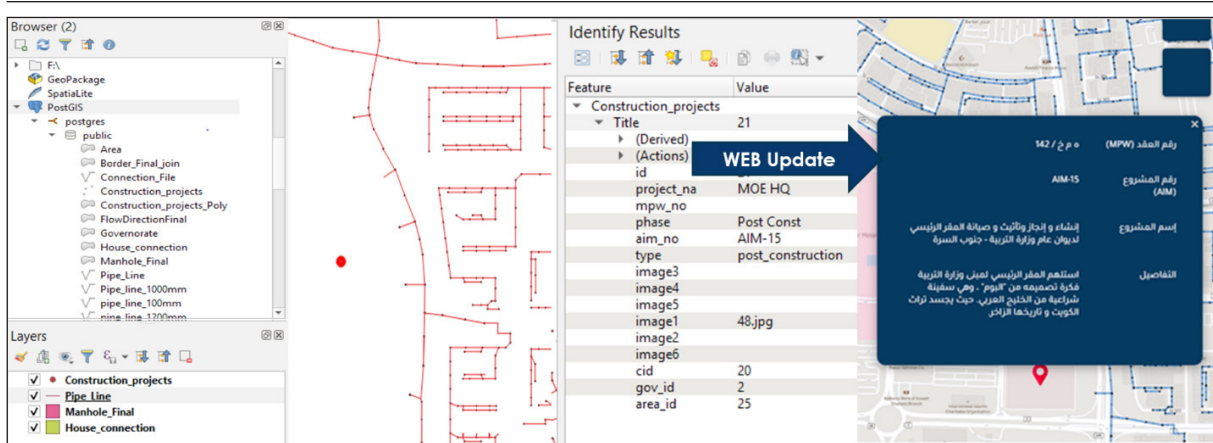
Browser (2)

F:\
GeoPackage
SpatiaLite
PostGIS
postgres
public
Area
Border_Final_join
Connection_File
Construction_projects
Construction_projects_Poly
FlowDirectionFinal
Governorate
House_connection
Manhole_Final
Pipe_Line
Pipe_line_1000mm
pipe_line_100mm
pipe_line_1200mm

Layers

Construction_projects
Pipe_Line
Manhole_Final
House_connection

Identify Results

| Feature | Value |
|---|---|
| Construction_projects | |
| Title | 21 |
| (Derived) | |
| (Actions) | |
| id | 21 |
| project_na | MOE HQ |
| mpw_no | |
| phase | Post Const |
| aim_no | AIM-15 |
| type | post_construction |
| image3 | |
| image4 | |
| image5 | |
| image1 | 48.jpg |
| image2 | |
| image6 | |
| cid | 20 |
| gov_id | 2 |
| area_id | 25 |

WEB Update

| رقم العقد (MPW) | م م ح / 142 |
|---|---|
| رقم المشروع (AIM) | AIM-15 |
| إسم المشروع | إنشاء و إنجاز وتأثيث و صيانة المقر الرئيسي لديوان عام وزارة التربية - جنوب السرة |
| التفاصيل | استلهم المقر الرئيسي لمبنى وزارة التربية فكرة تصميمه من "البوم" . وهي سفينة شراعية من الخليج العربي. حيث يجسد تراث الكويت و تاريخها الزاخر. |